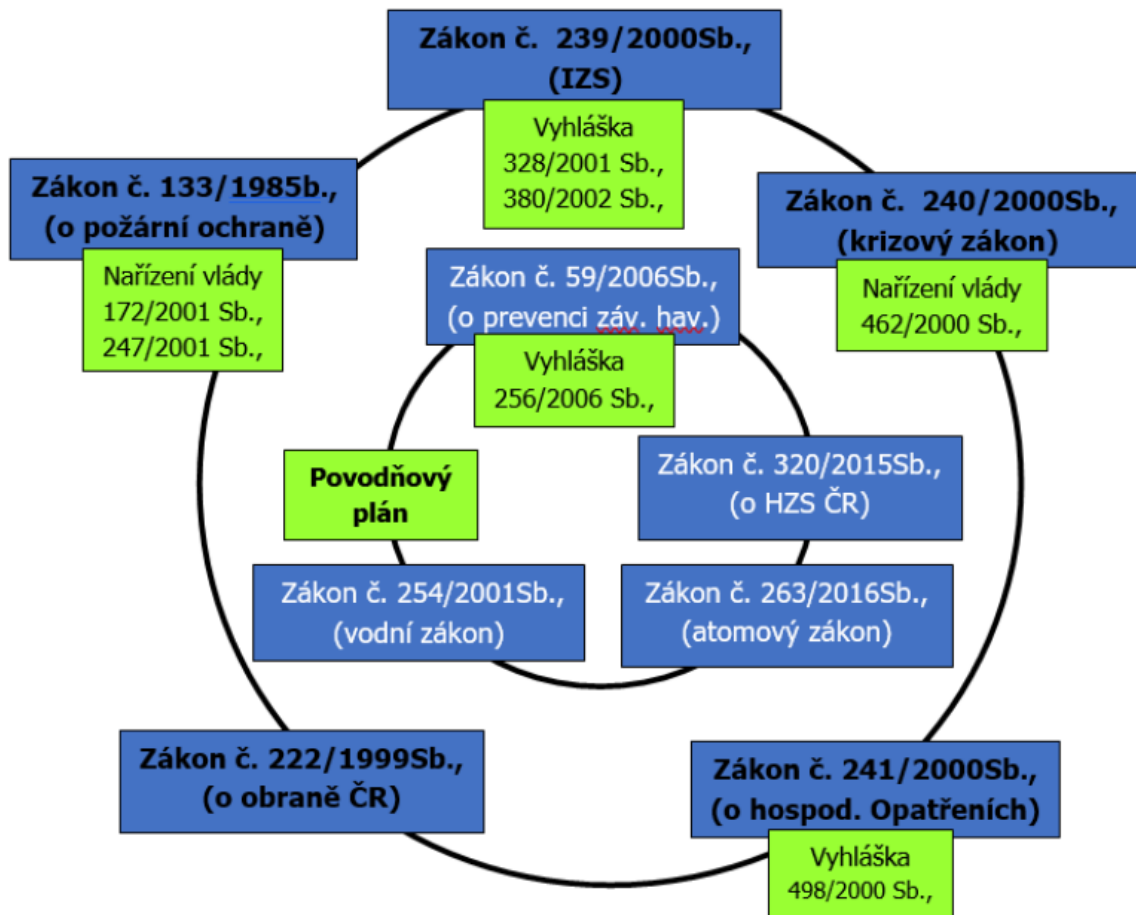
Zákon č. 239/2000Sb., (IZS)

Vyhláška 328/2001 Sb., 380/2002 Sb.,

Zákon č. 133/1985b., (o požární ochraně)

Nařízení vlády 172/2001 Sb., 247/2001 Sb.,

Zákon č. 240/2000Sb., (krizový zákon)

Nařízení vlády 462/2000 Sb.,

Zákon č. 59/2006Sb., (o prevenci záv. hav.)

Vyhláška 256/2006 Sb.,

Povodňový plán

Zákon č. 320/2015Sb., (o HZS ČR)

Zákon č. 254/2001Sb., (vodní zákon)

Zákon č. 263/2016Sb., (atomový zákon)

Zákon č. 222/1999Sb., (o obraně ČR)

Zákon č. 241/2000Sb., (o hospod. Opatřeních)

Vyhláška 498/2000 Sb.,